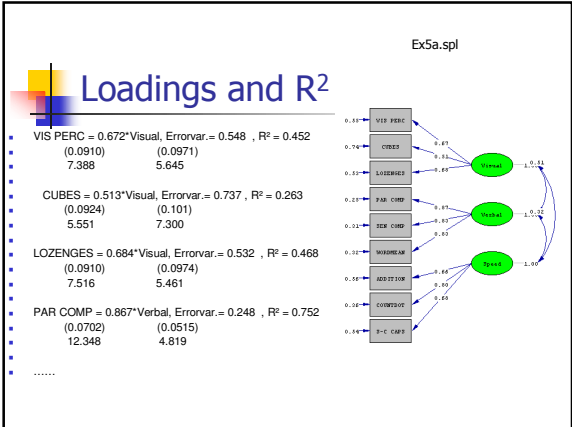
Ex5a.spl

Loadings and R$^2$

VIS PERC = 0.672*Visual, Errorvar.= 0.548 , R² = 0.452
(0.0910) (0.0971)
7.388 5.645

CUBES = 0.513*Visual, Errorvar.= 0.737 , R² = 0.263
(0.0924) (0.101)
5.551 7.300

LOZENGES = 0.684*Visual, Errorvar.= 0.532 , R² = 0.468
(0.0910) (0.0974)
7.516 5.461

PAR COMP = 0.867*Verbal, Errorvar.= 0.248 , R² = 0.752
(0.0702) (0.0515)
12.348 4.819

……

0.55 VIS PERC
0.74 CUBES
0.53 LOZENGES
0.25 PAR COMP
0.31 SEN COMP
0.32 WORDMEAN
0.56 ADDITION
0.26 COUNTDOT
0.54 S-C CAPS

0.67
0.51
0.68
0.87
0.83
0.83
0.66
0.86
0.68

Visual 1.00
Verbal 1.00
Speed 1.00

0.51
0.32